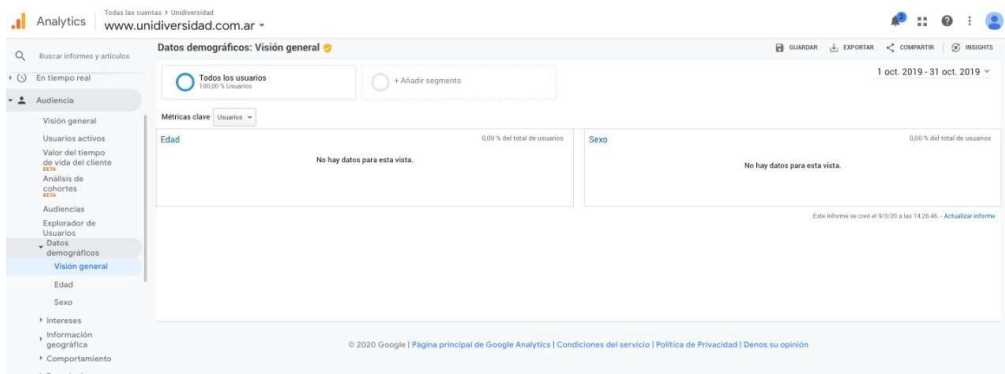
Analytics Todas las cuentas > Unidiversidad
www.unidiversidad.com.ar

Buscar informes y artículos
En tiempo real
Audiencia
Visión general
Usuarios activos
Valor del tiempo de vida del cliente BETA
Análisis de cohortes BETA
Audiencias
Explorador de Usuarios
Datos demográficos
Visión general
Edad
Sexo
Intereses
Información geográfica
Comportamiento

Datos demográficos: Visión general

GUARDAR EXPORTAR COMPARTIR INSIGHTS

Todos los usuarios
100,00 % Usuarios

+ Añadir segmento

1 oct. 2019 - 31 oct. 2019

Métricas clave Usuarios

Edad 0,00 % del total de usuarios
No hay datos para esta vista.

Sexo 0,00 % del total de usuarios
No hay datos para esta vista.

Este informe se creó el 9/3/20 a las 14:26:46. - Actualizar informe

© 2020 Google | Página principal de Google Analytics | Condiciones del servicio | Política de Privacidad | Denos su opinión